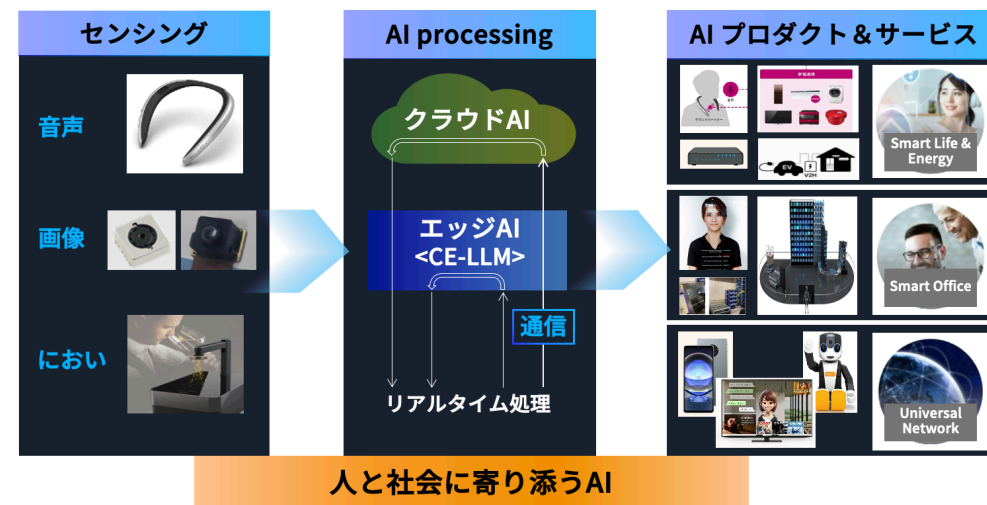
センシング

音声

画像

におい

AI processing

クラウドAI

エッジAI
<CE-LLM>

通信

リアルタイム処理

AI プロダクト＆サービス

Smart Life & Energy

EV

V2H

Smart Office

Universal Network

人と社会に寄り添うAI